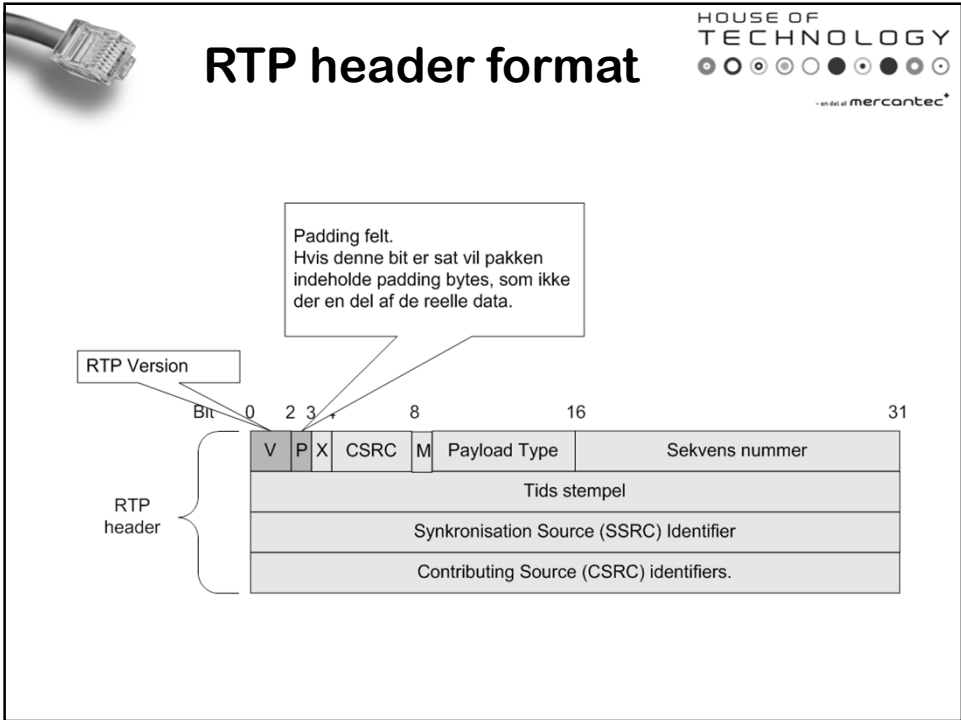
RTP header format

HOUSE OF TECHNOLOGY

- en del af mercantec

Padding felt.
Hvis denne bit er sat vil pakken indeholde padding bytes, som ikke der en del af de reelle data.

RTP Version

Bit 0 2 3 4 8 16 31

| V | P | X | CSRC | M | Payload Type | Sekvens nummer |
|---|---|---|---|---|---|---|
| Tids stempel | | | | | | |
| Synkronisation Source (SSRC) Identifier | | | | | | |
| Contributing Source (CSRC) identifiers. | | | | | | |

RTP header